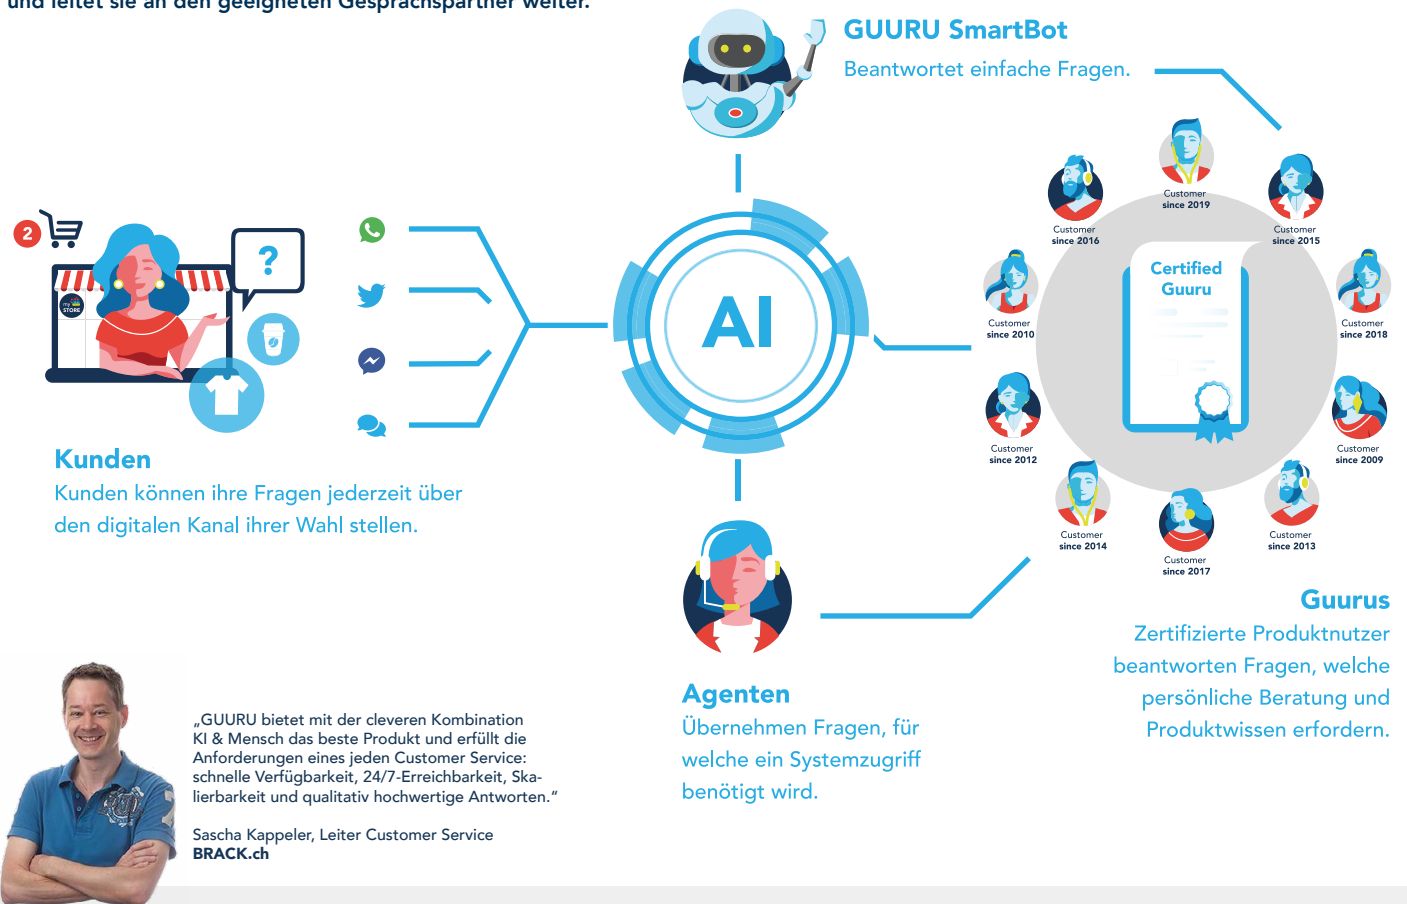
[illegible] und leitet sie an den geeigneten Gesprächspartner weiter.

GUURU SmartBot
Beantwortet einfache Fragen.

2

my STORE

?

AI

Customer since 2019
Customer since 2016
Customer since 2015
Customer since 2010
Customer since 2018
Customer since 2012
Customer since 2009
Customer since 2014
Customer since 2017
Customer since 2013

Certified Guuru

Kunden
Kunden können ihre Fragen jederzeit über den digitalen Kanal ihrer Wahl stellen.

Guurus
Zertifizierte Produktnutzer beantworten Fragen, welche persönliche Beratung und Produktwissen erfordern.

Agenten
Übernehmen Fragen, für welche ein Systemzugriff benötigt wird.

„GUURU bietet mit der cleveren Kombination KI & Mensch das beste Produkt und erfüllt die Anforderungen eines jeden Customer Service: schnelle Verfügbarkeit, 24/7-Erreichbarkeit, Skalierbarkeit und qualitativ hochwertige Antworten.“

Sascha Kappeler, Leiter Customer Service
BRACK.ch